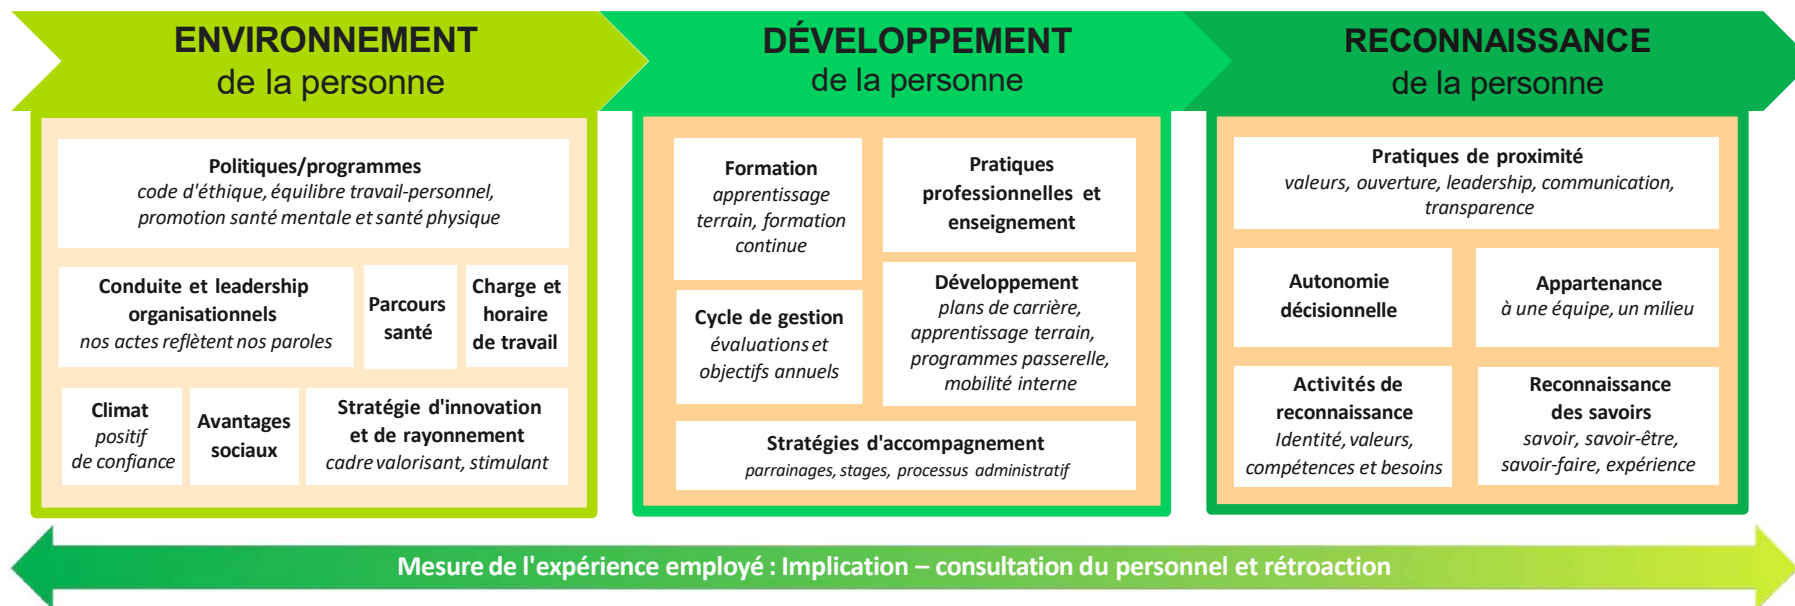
ENVIRONNEMENT
de la personne

Politiques/programmes
code d'éthique, équilibre travail-personnel, promotion santé mentale et santé physique

Conduite et leadership organisationnels
nos actes reflètent nos paroles

Parcours santé

Charge et horaire de travail

Climat
positif de confiance

Avantages sociaux

Stratégie d'innovation et de rayonnement
cadre valorisant, stimulant

DÉVELOPPEMENT
de la personne

Formation
apprentissage terrain, formation continue

Pratiques professionnelles et enseignement

Cycle de gestion
évaluations et objectifs annuels

Développement
plans de carrière, apprentissage terrain, programmes passerelle, mobilité interne

Stratégies d'accompagnement
parrainages, stages, processus administratif

RECONNAISSANCE
de la personne

Pratiques de proximité
valeurs, ouverture, leadership, communication, transparence

Autonomie décisionnelle

Appartenance
à une équipe, un milieu

Activités de reconnaissance
Identité, valeurs, compétences et besoins

Reconnaissance des savoirs
savoir, savoir-être, savoir-faire, expérience

Mesure de l'expérience employé : Implication – consultation du personnel et rétroaction